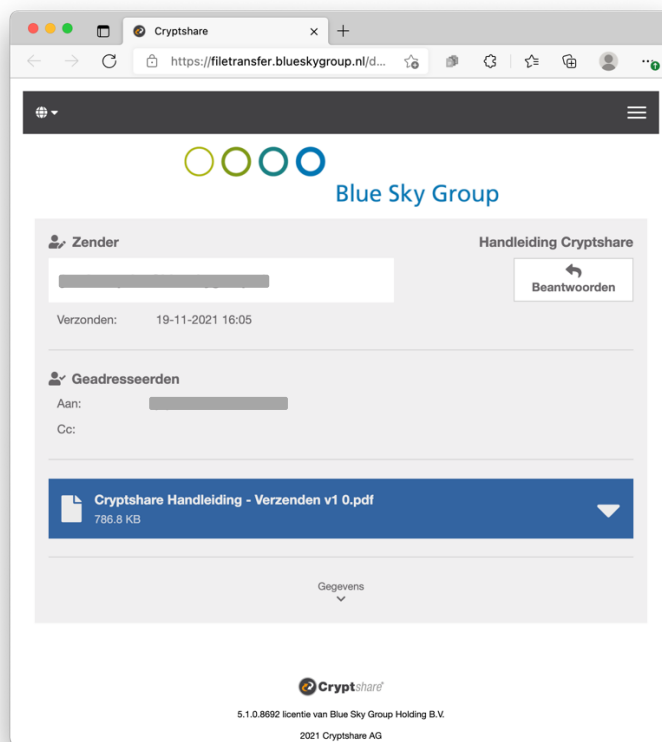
Cryptshare

https://filetransfer.blueskygroup.nl/d...

Blue Sky Group

Zender

Handleiding Cryptshare

Beantwoorden

Verzonden: 19-11-2021 16:05

Geadresseerden

Aan:

Cc:

Cryptshare Handleiding - Verzenden v1 0.pdf
786.8 KB

Gegevens

Cryptshare

5.1.0.8692 licentie van Blue Sky Group Holding B.V.

2021 Cryptshare AG